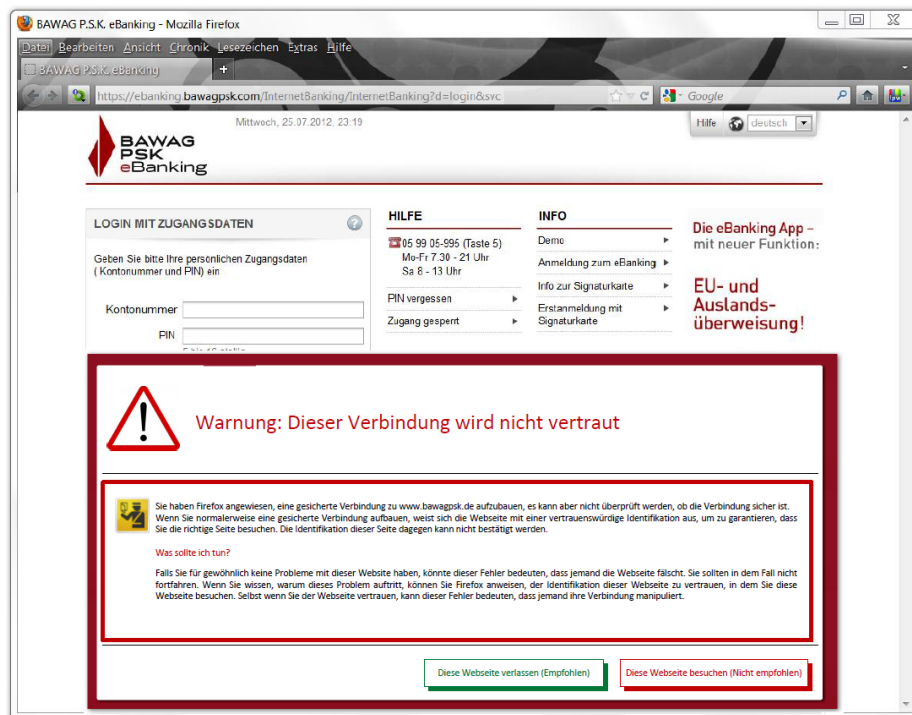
BAWAG P.S.K. eBanking - Mozilla Firefox

Datei Bearbeiten Ansicht Chronik Lesezeichen Extras Hilfe

BAWAG P.S.K. eBanking

https://ebanking.bawagpsk.com/InternetBanking/InternetBanking?d=login&svc

Google

Mittwoch, 25.07.2012, 23:19

Hilfe deutsch

BAWAG PSK eBanking

LOGIN MIT ZUGANGSDATEN

Geben Sie bitte Ihre persönlichen Zugangsdaten ( Kontonummer und PIN) ein

Kontonummer

PIN

HILFE

05 99 05-995 (Taste 5)
Mo-Fr 7.30 - 21 Uhr
Sa 8 - 13 Uhr

PIN vergessen

Zugang gesperrt

INFO

Demo

Anmeldung zum eBanking

Info zur Signaturkarte

Erstanmeldung mit Signaturkarte

Die eBanking App – mit neuer Funktion:

EU- und Auslands-überweisung!

Warnung: Dieser Verbindung wird nicht vertraut

Sie haben Firefox angewiesen, eine gesicherte Verbindung zu www.bawagpsk.de aufzubauen, es kann aber nicht überprüft werden, ob die Verbindung sicher ist. Wenn Sie normalerweise eine gesicherte Verbindung aufbauen, weist sich die Webseite mit einer vertrauenswürdige Identifikation aus, um zu garantieren, dass Sie die richtige Seite besuchen. Die Identifikation dieser Seite dagegen kann nicht bestätigt werden.

Was sollte ich tun?

Falls Sie für gewöhnlich keine Probleme mit dieser Website haben, könnte dieser Fehler bedeuten, dass jemand die Webseite fälscht. Sie sollten in dem Fall nicht fortfahren. Wenn Sie wissen, warum dieses Problem auftritt, können Sie Firefox anweisen, der Identifikation dieser Webseite zu vertrauen, in dem Sie diese Webseite besuchen. Selbst wenn Sie der Webseite vertrauen, kann dieser Fehler bedeuten, dass jemand ihre Verbindung manipuliert.

Diese Webseite verlassen (Empfohlen)

Diese Webseite besuchen (Nicht empfohlen)